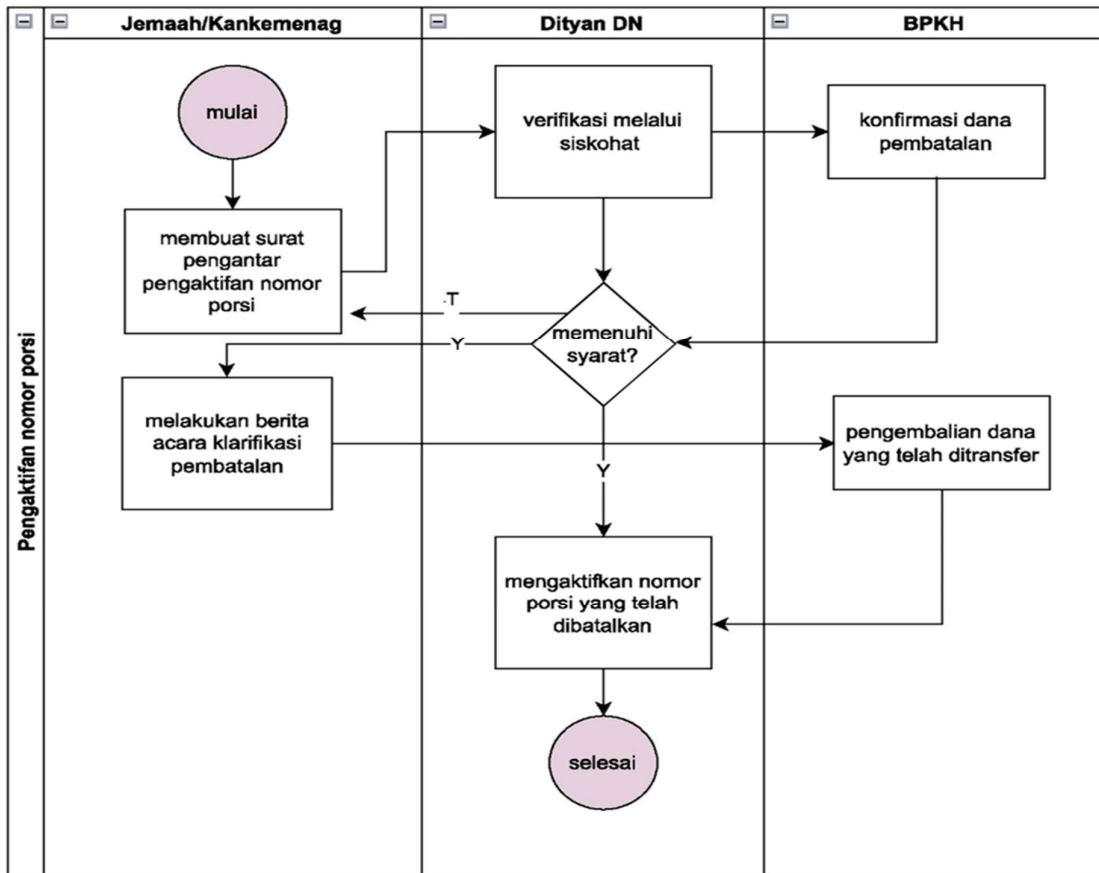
Pengaktifan nomor porsi

Jemaah/Kankemenag

Dityan DN

BPKH

mulai

membuat surat pengantar pengaktifan nomor porsi

verifikasi melalui siskohat

konfirmasi dana pembatalan

T

memenuhi syarat?

Y

melakukan berita acara klarifikasi pembatalan

pengembalian dana yang telah ditransfer

Y

mengaktifkan nomor porsi yang telah dibatalkan

selesai